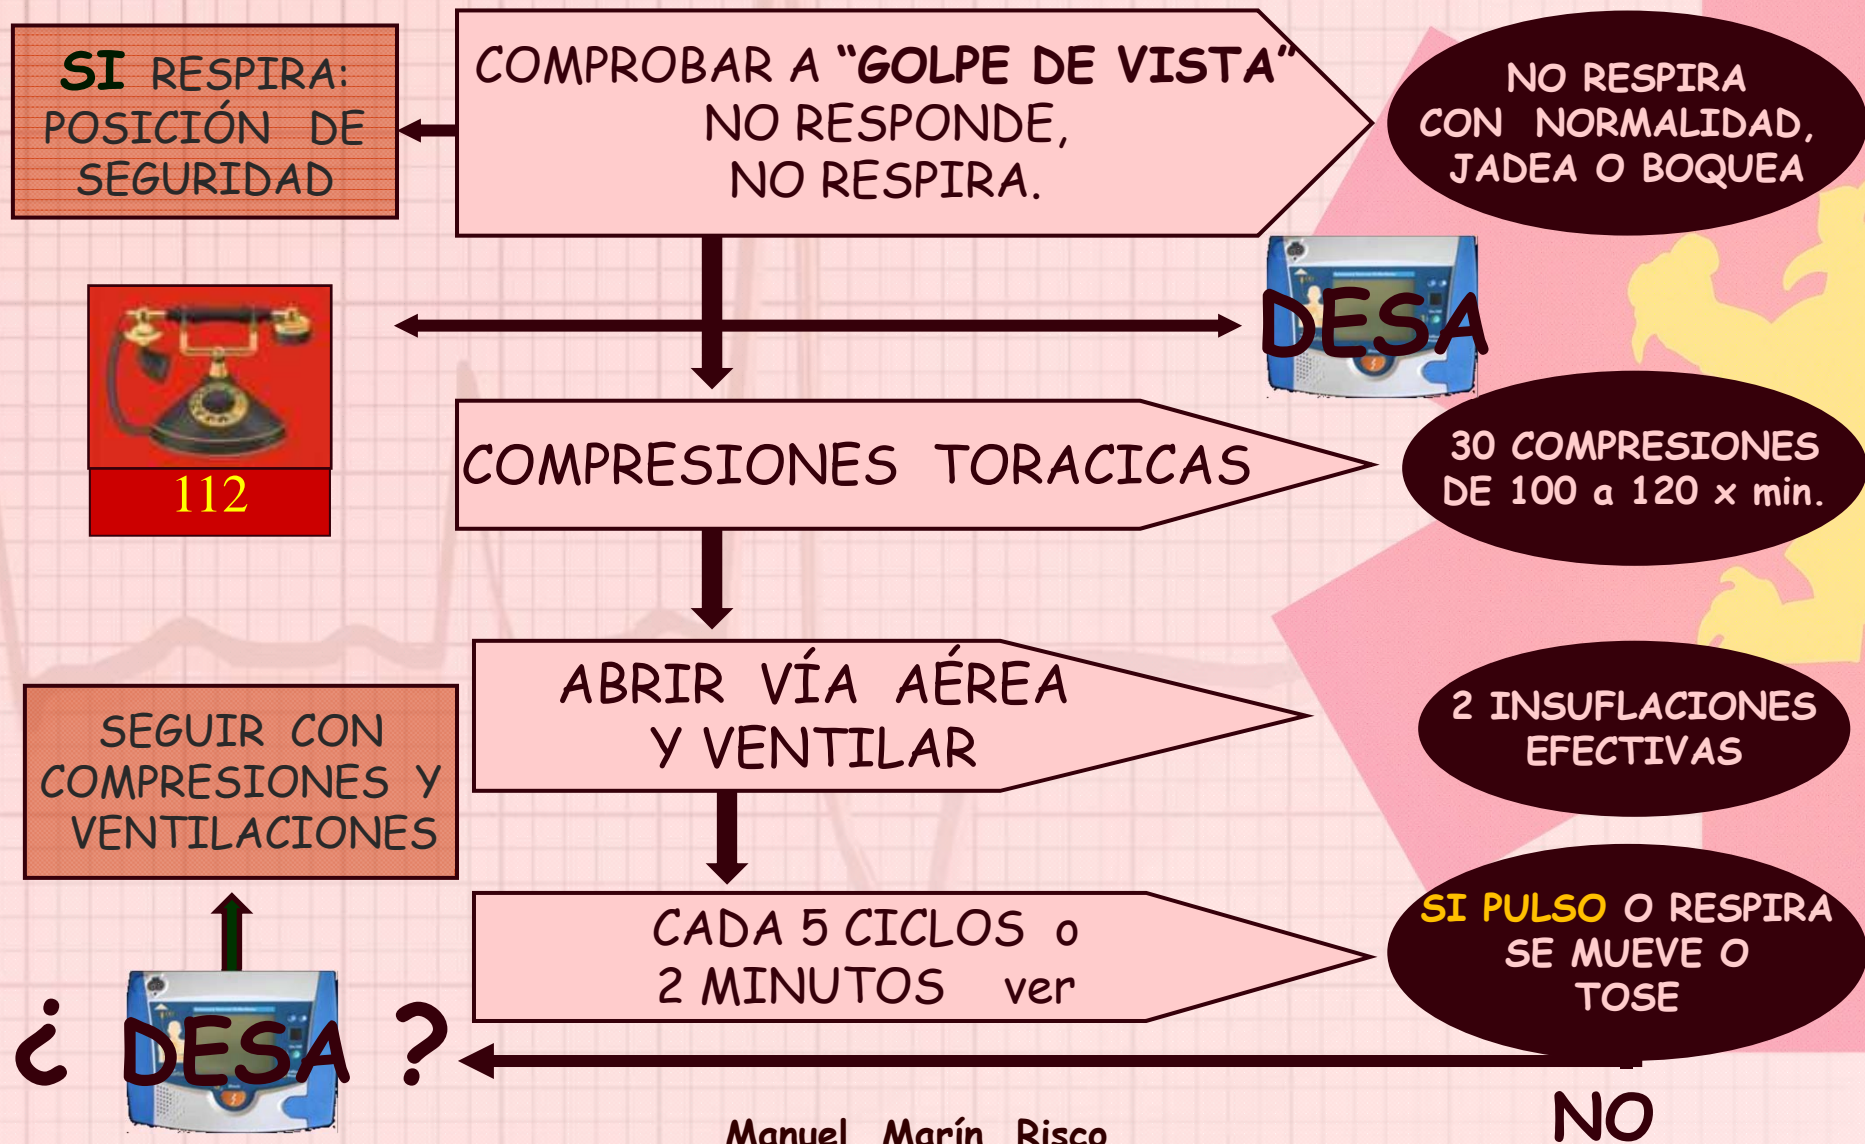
SI RESPIRA: POSICIÓN DE SEGURIDAD

COMPROBAR A "GOLPE DE VISTA" NO RESPONDE, NO RESPIRA.

NO RESPIRA CON NORMALIDAD, JADEA O BOQUEA

112

DESA

COMPRESIONES TORACICAS

30 COMPRESIONES DE 100 a 120 x min.

SEGUIR CON COMPRESIONES Y VENTILACIONES

ABRIR VÍA AÉREA Y VENTILAR

2 INSUFLACIONES EFECTIVAS

CADA 5 CICLOS o 2 MINUTOS ver

SI PULSO O RESPIRA SE MUEVE O TOSE

¿ DESA ?

NO

Manuel Marín Risco